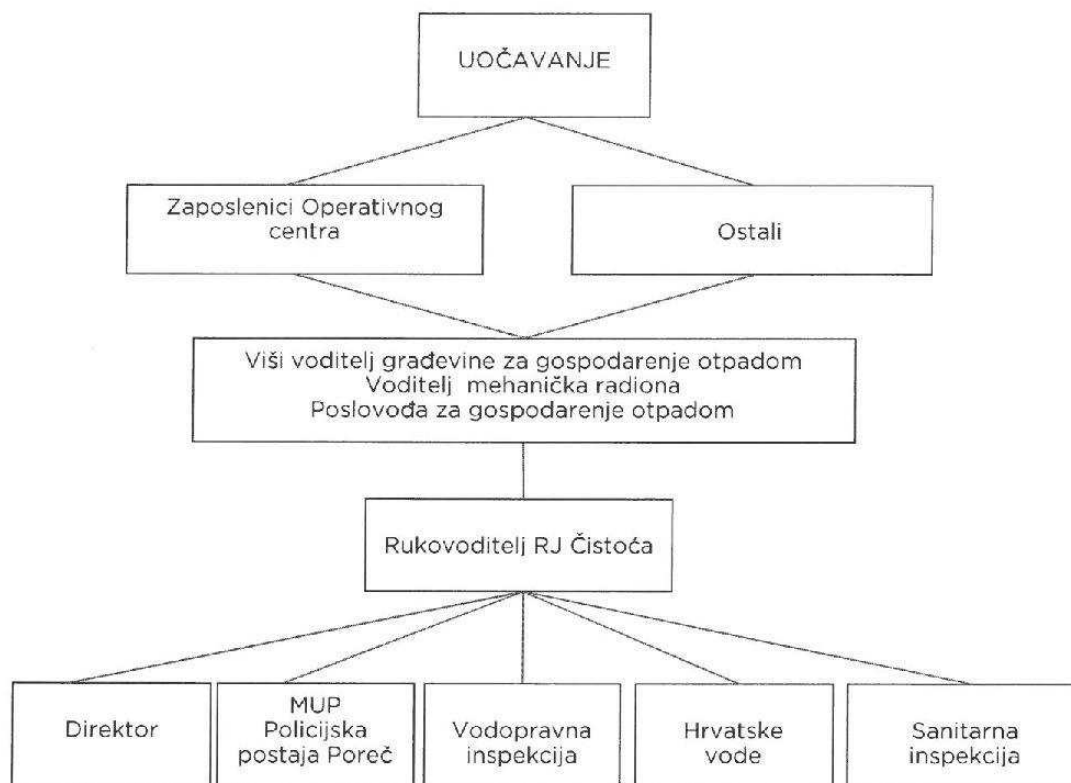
UOČAVANJE

Zaposlenici Operativnog centra

Ostali

Viši voditelj građevine za gospodarenje otpadom
Voditelj mehanička radiona
Poslovođa za gospodarenje otpadom

Rukovoditelj RJ Čistoća

Direktor

MUP Policijska postaja Poreč

Vodopravna inspekcija

Hrvatske vode

Sanitarna inspekcija